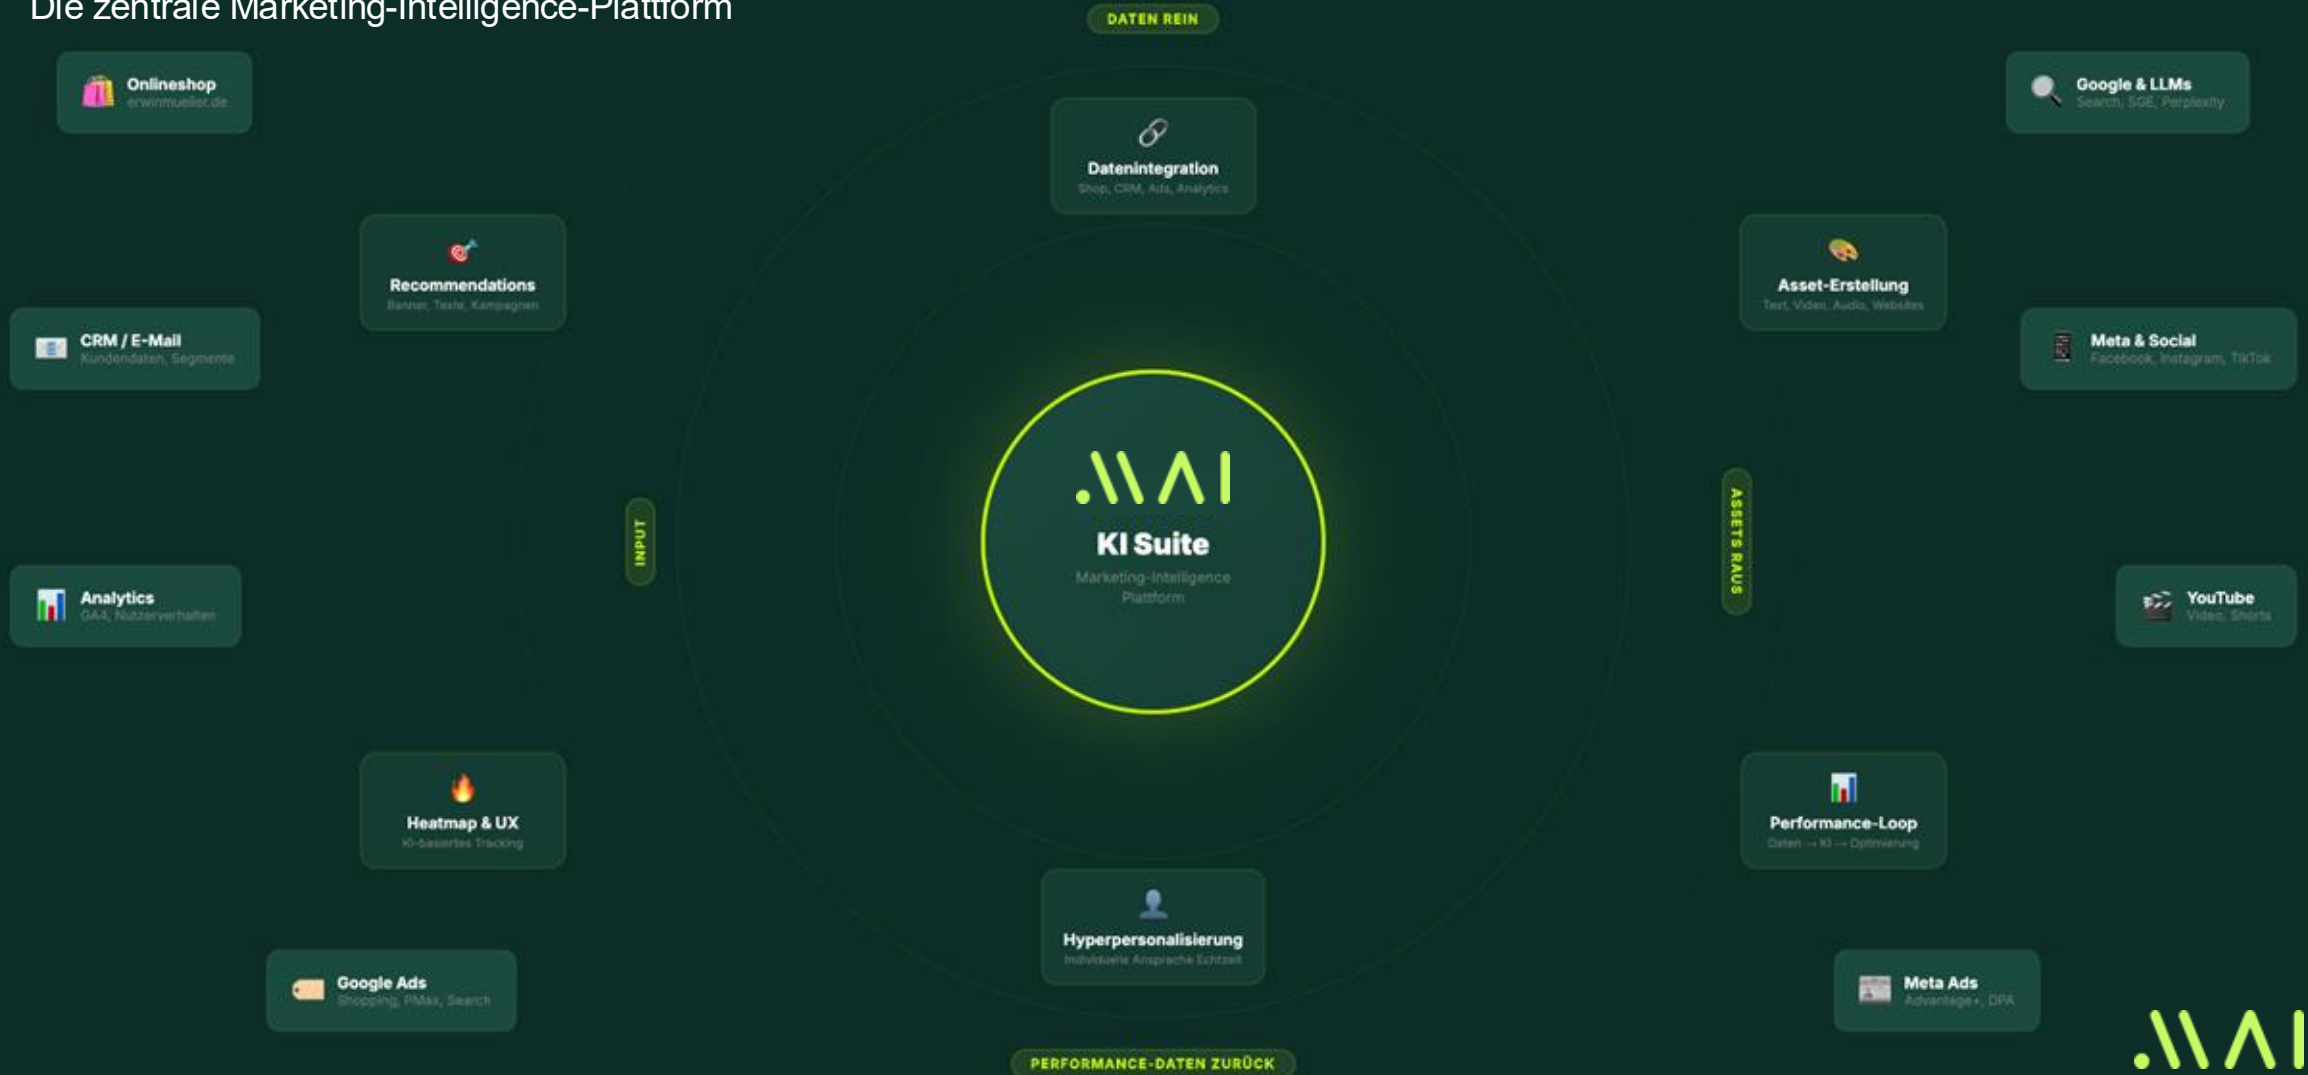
Die zentrale Marketing-Intelligence-Plattform

DATEN REIN

Onlineshop
erwinmueller.de

Google & LLMs
Search, SGE, Perplexity

Datenintegration
Shop, CRM, Ads, Analytics

Recommendations
Banner, Texte, Kampagnen

Asset-Erstellung
Text, Video, Audio, Websites

CRM / E-Mail
Kundendaten, Segmente

Meta & Social
Facebook, Instagram, TikTok

INPUT

.\\AI
KI Suite
Marketing-Intelligence Plattform

ASSETS RAUS

Analytics
GA4, Nutzerverhalten

YouTube
Video, Shorts

Heatmap & UX
KI-basiertes Tracking

Performance-Loop
Daten → KI → Optimierung

Hyperpersonalisierung
Individuelle Ansprache Echtzeit

Google Ads
Shopping, PMax, Search

Meta Ads
Advantage+, DPA

PERFORMANCE-DATEN ZURÜCK

.\\AI